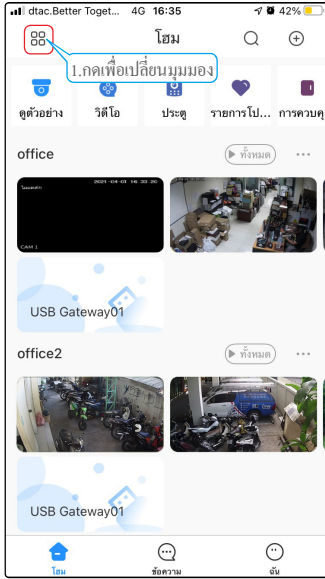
dtac.Better Toget... 4G 16:35 42%

โฮม

1.กดเพื่อเปลี่ยนมุมมอง

ดูตัวอย่าง
วิดีโอ
ประตู
รายการโป...
การควบคุ

office
ทั้งหมด

2021-04-03 16:33:20
CAM 1

USB Gateway01

office2
ทั้งหมด

USB Gateway01

โฮม
ข้อความ
ฉัน